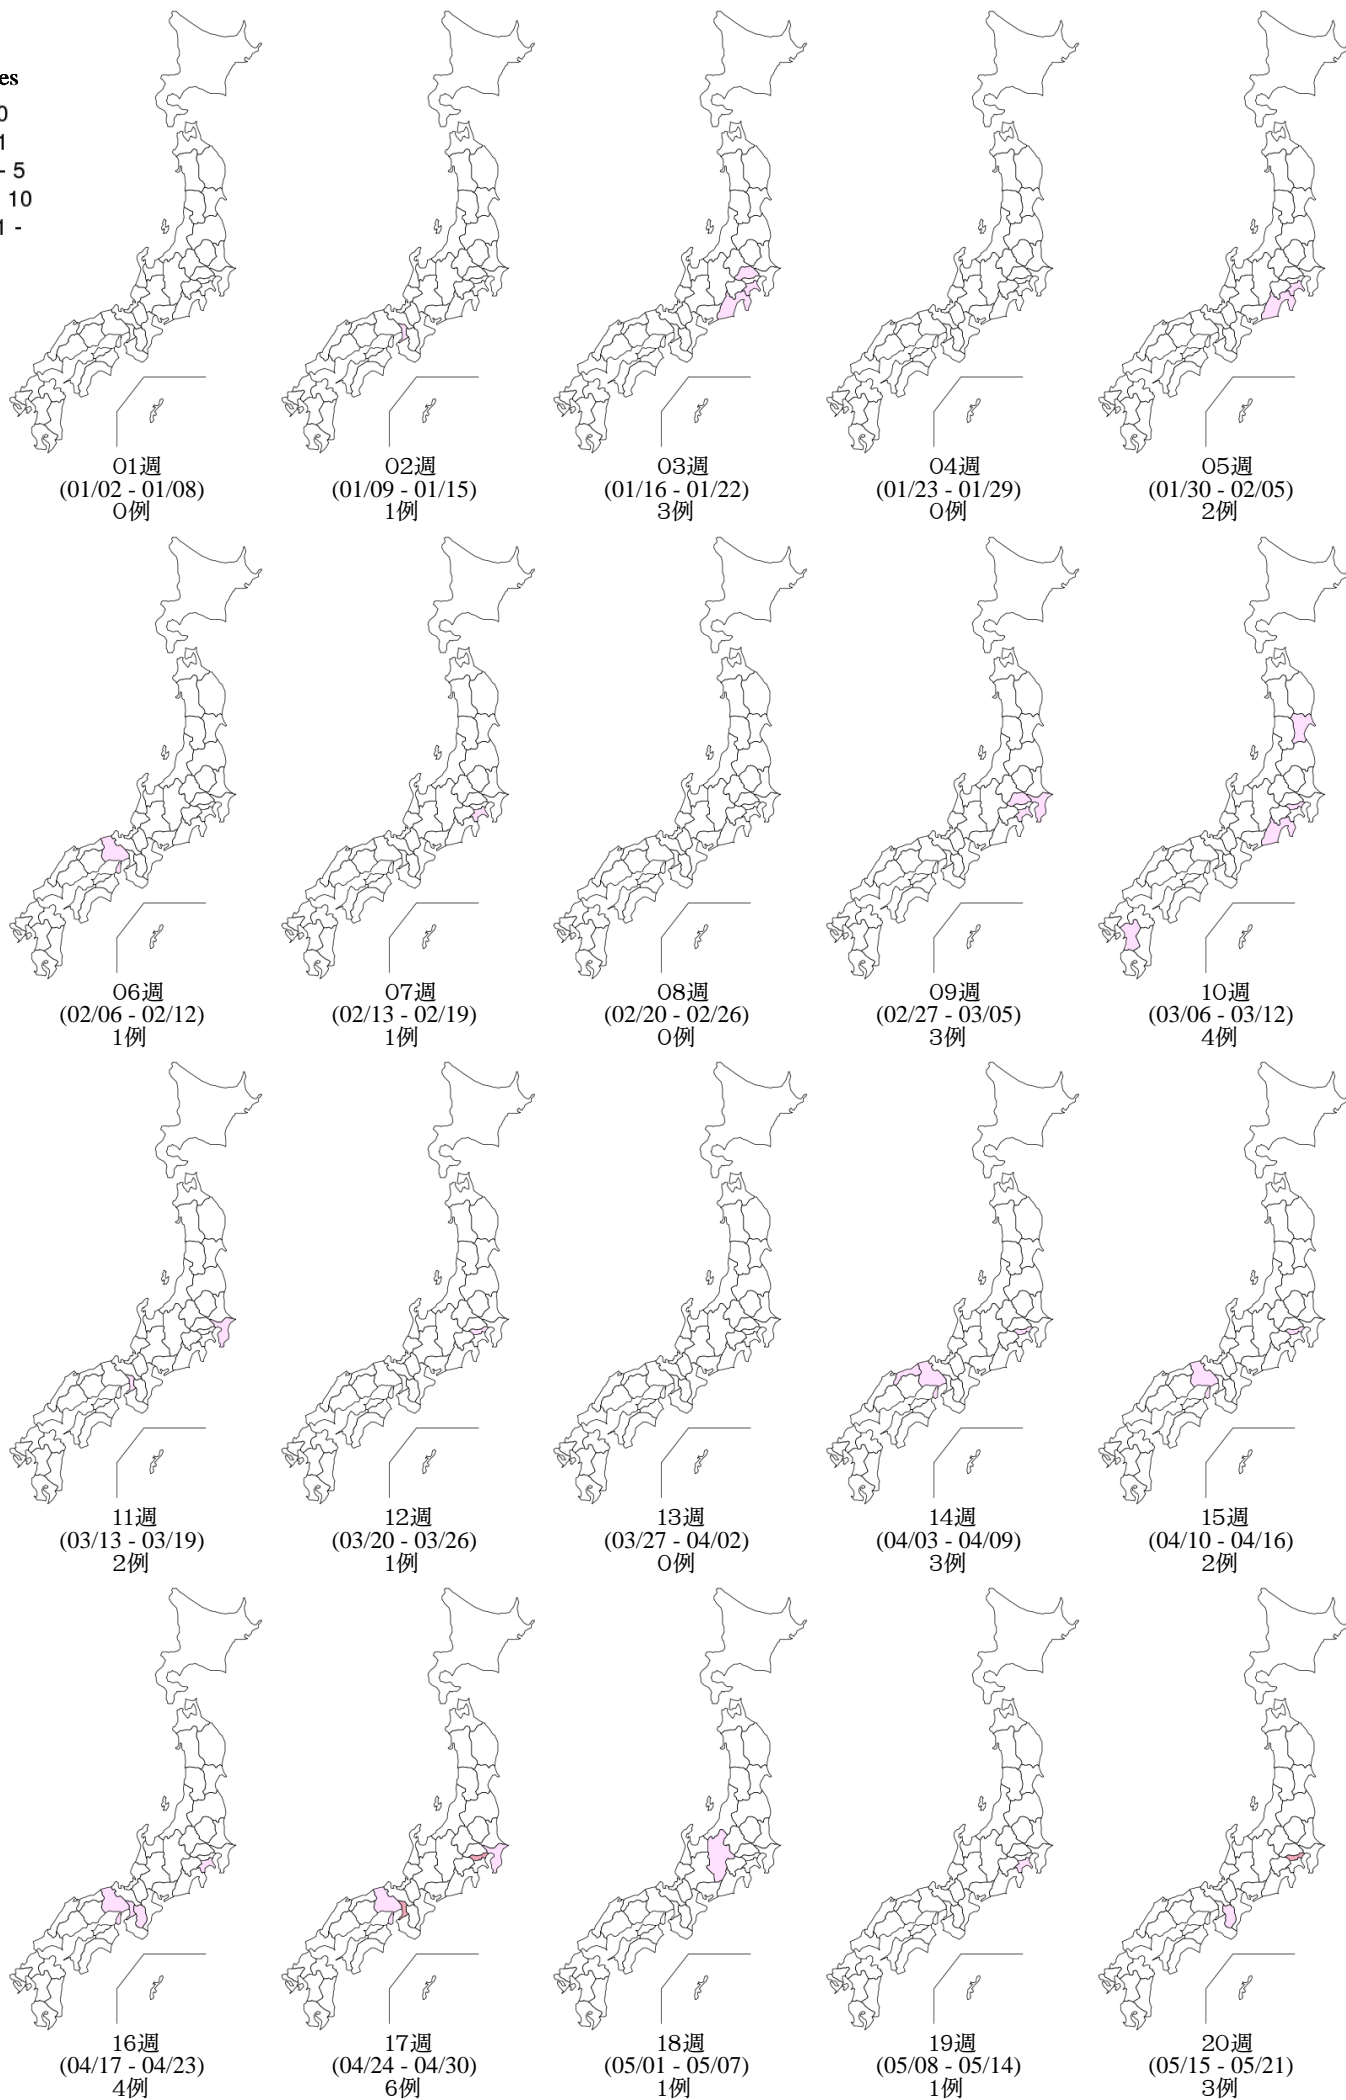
es
0
1
- 5
10
1 -

01週
(01/02 - 01/08)
0例

02週
(01/09 - 01/15)
1例

03週
(01/16 - 01/22)
3例

04週
(01/23 - 01/29)
0例

05週
(01/30 - 02/05)
2例

06週
(02/06 - 02/12)
1例

07週
(02/13 - 02/19)
1例

08週
(02/20 - 02/26)
0例

09週
(02/27 - 03/05)
3例

10週
(03/06 - 03/12)
4例

11週
(03/13 - 03/19)
2例

12週
(03/20 - 03/26)
1例

13週
(03/27 - 04/02)
0例

14週
(04/03 - 04/09)
3例

15週
(04/10 - 04/16)
2例

16週
(04/17 - 04/23)
4例

17週
(04/24 - 04/30)
6例

18週
(05/01 - 05/07)
1例

19週
(05/08 - 05/14)
1例

20週
(05/15 - 05/21)
3例